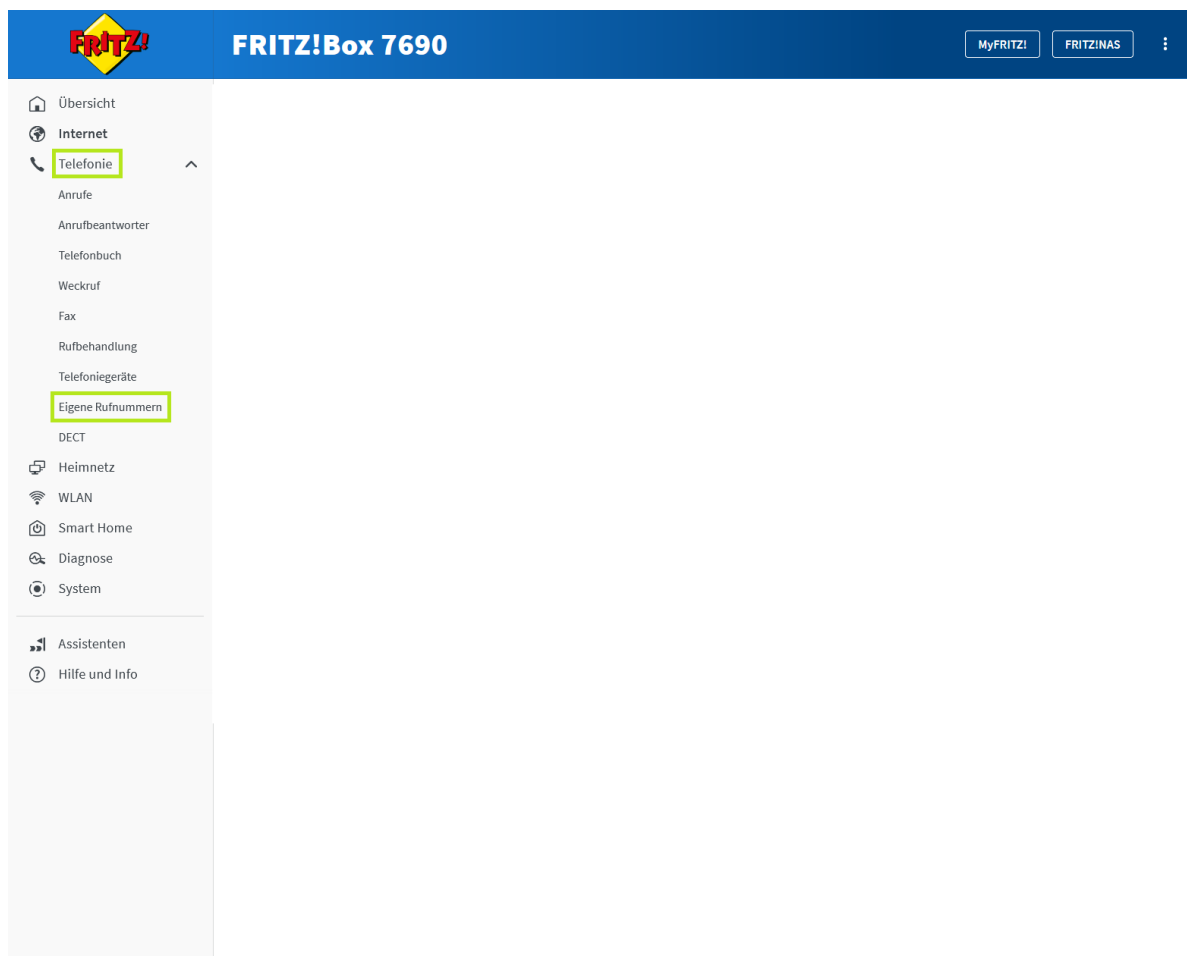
FRITZ!

FRITZ!Box 7690

MyFRITZ!

FRITZ!NAS

Übersicht
Internet
Telefonie
Anrufe
Anrufbeantworter
Telefonbuch
Weckruf
Fax
Rufbehandlung
Telefoniegeräte
Eigene Rufnummern
DECT
Heimnetz
WLAN
Smart Home
Diagnose
System

Assistenten
Hilfe und Info